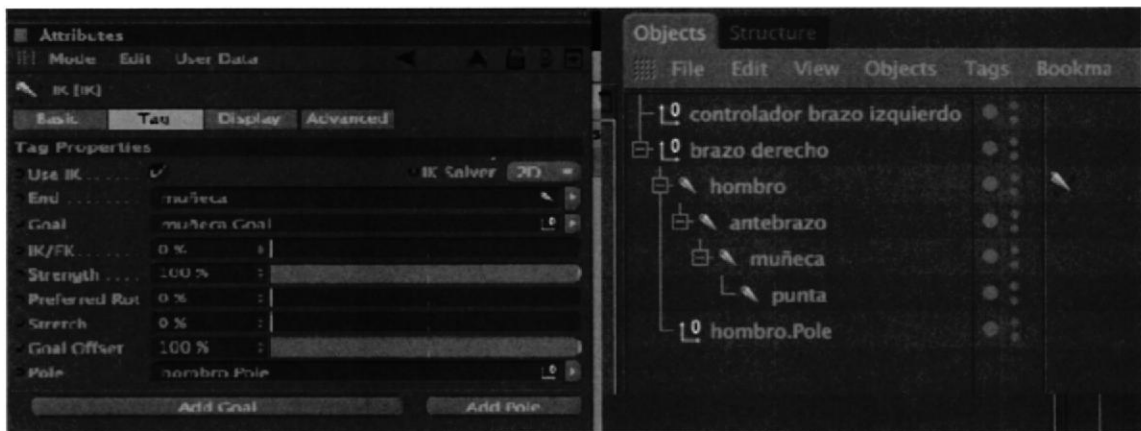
Attributes
Mode Edit User Data
IK [IK]
Basic Tag Display Advanced
Tag Properties
Use IK ✓
IK Solver 2D
End muñeca
Goal muñeca.Goal
IK/FK 0 %
Strength 100 %
Preferred Rot 0 %
Stretch 0 %
Goal Offset 100 %
Pole hombro.Pole
Add Goal
Add Pole

Objects Structure
File Edit View Objects Tags Bookma
controlador brazo izquierdo
brazo derecho
hombro
antebrazo
muñeca
punta
hombro.Pole